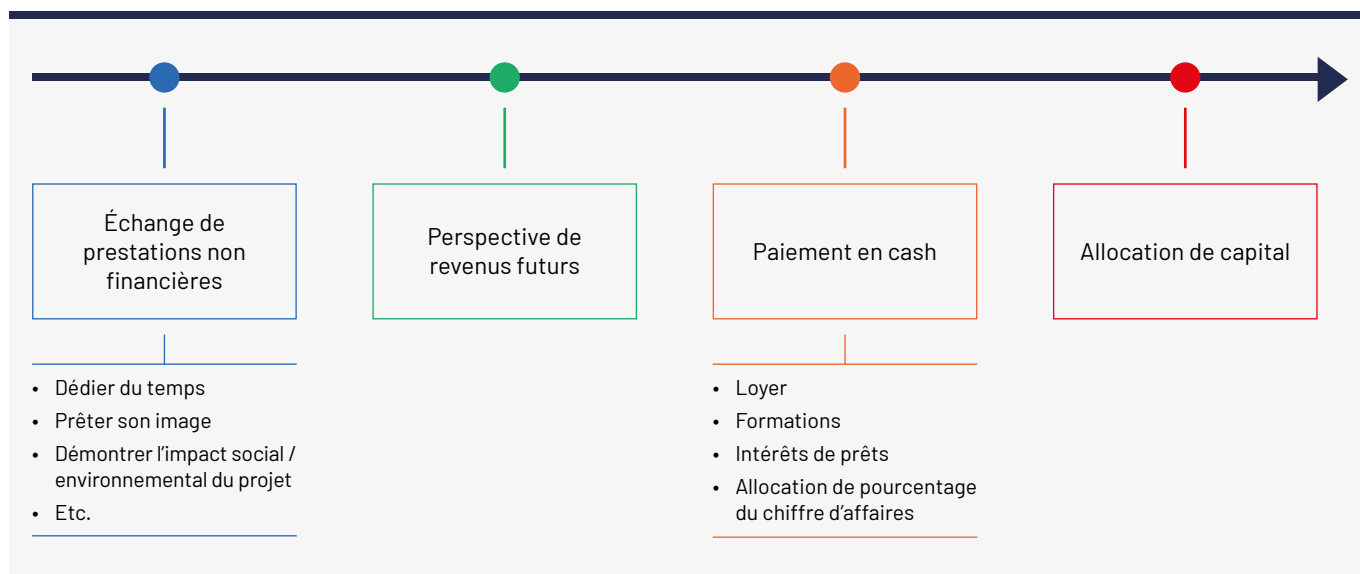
Échange de prestations non financières

- Dédier du temps
- Prêter son image
- Démontrer l'impact social / environnemental du projet
- Etc.

Perspective de revenus futurs

Paiement en cash

- Loyer
- Formations
- Intérêts de prêts
- Allocation de pourcentage du chiffre d'affaires

Allocation de capital